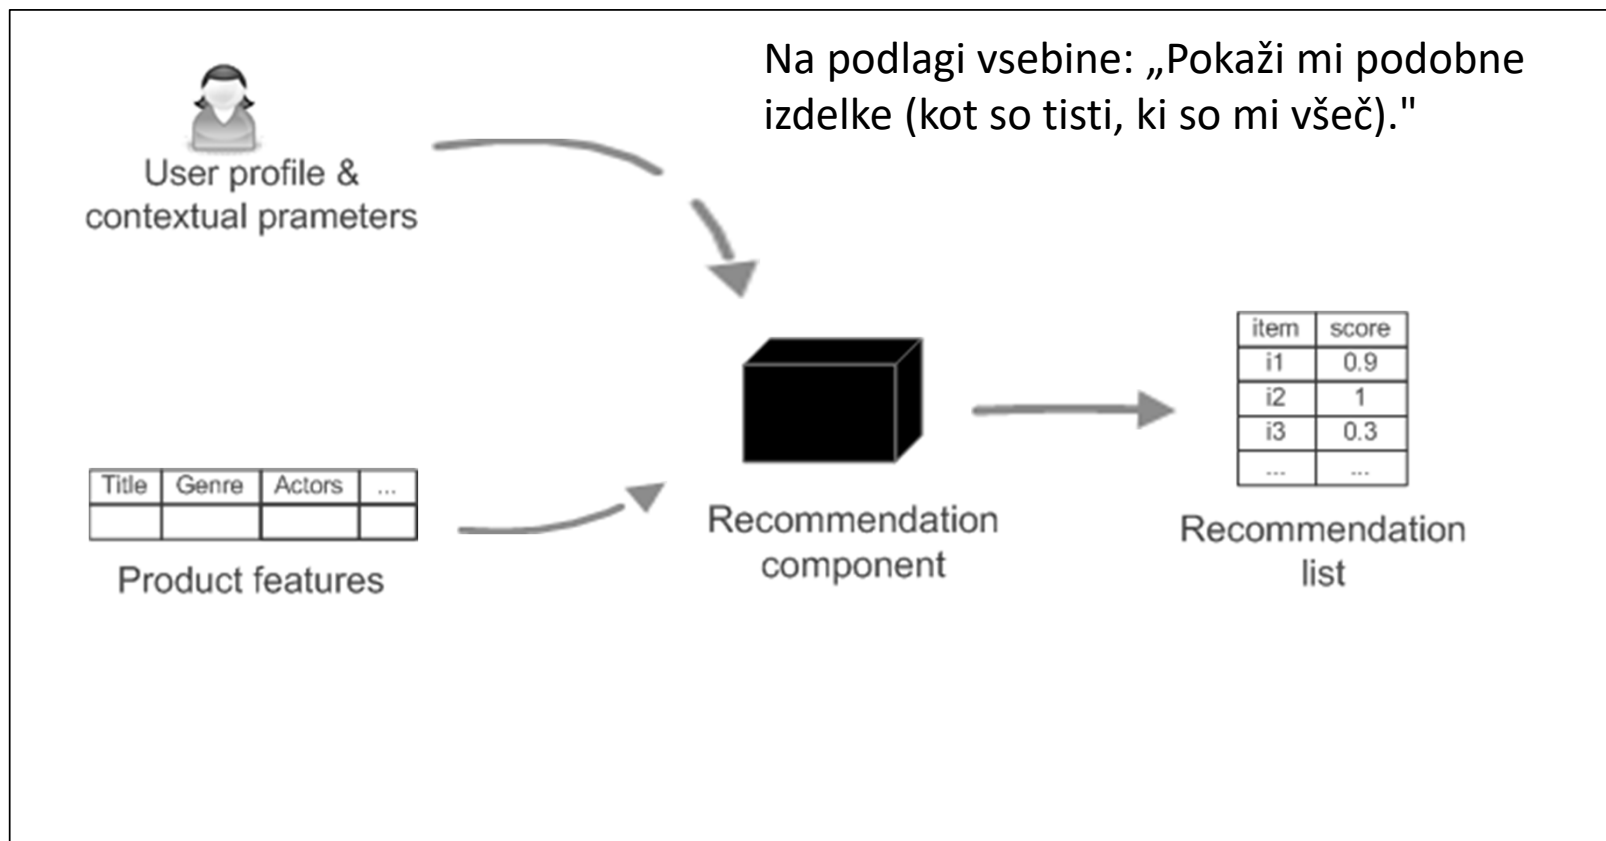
Na podlagi vsebine: „Pokaži mi podobne izdelke (kot so tisti, ki so mi všeč)."

User profile & contextual prameters

| Title | Genre | Actors | ... |
|---|---|---|---|
| | | | |

Product features

Recommendation component

| item | score |
|---|---|
| i1 | 0.9 |
| i2 | 1 |
| i3 | 0.3 |
| ... | ... |

Recommendation list